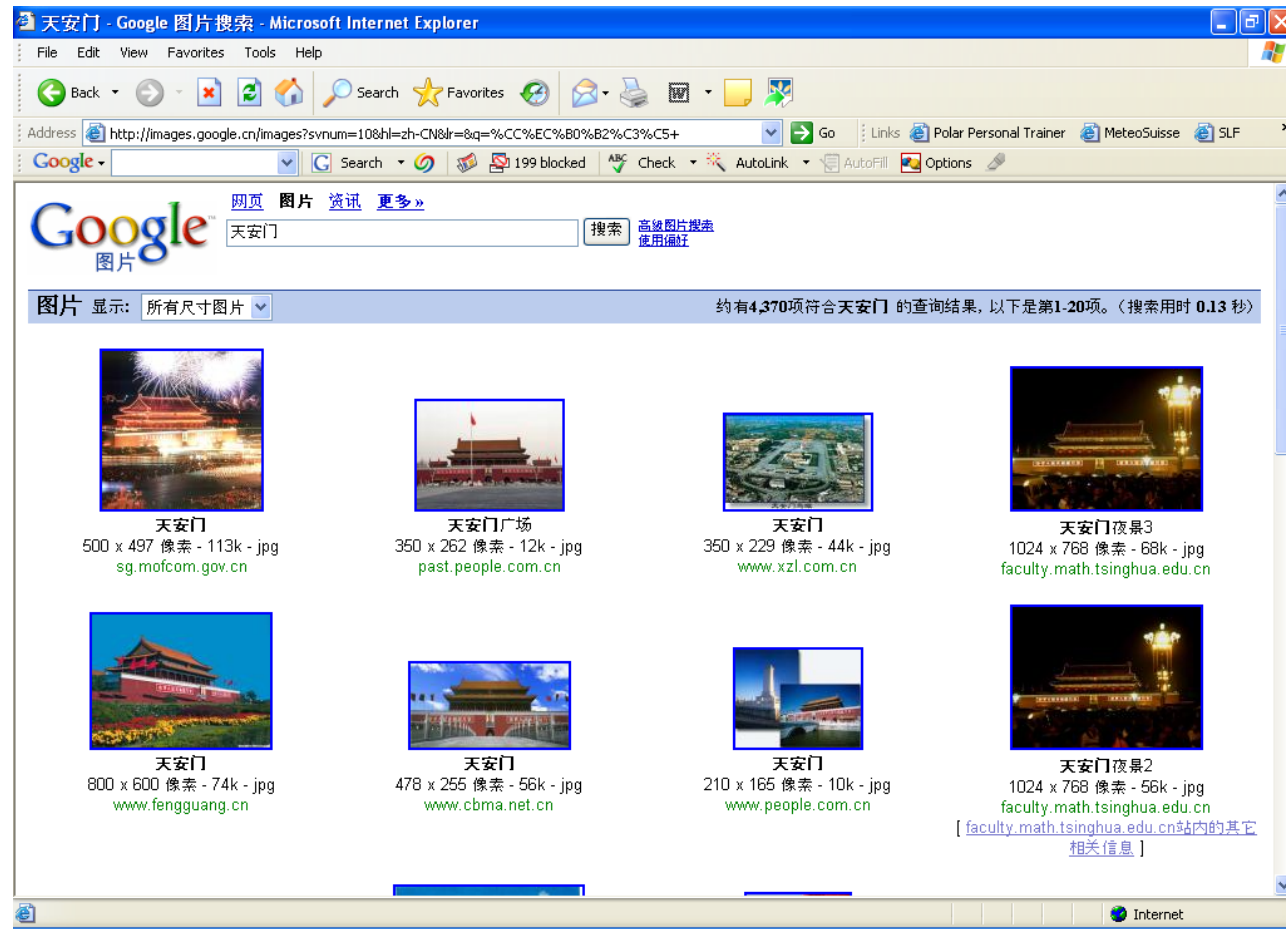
天安门 - Google 图片搜索 - Microsoft Internet Explorer

File Edit View Favorites Tools Help

Back Search Favorites

Address http://images.google.cn/images?svnum=10&hl=zh-CN&lr=&q=%CC%EC%B0%B2%C3%C5+ Go Links Polar Personal Trainer MeteoSuisse SLF

Google Search 199 blocked Check AutoLink AutoFill Options

网页 图片 资讯 更多»

Google 图片

天安门 搜索 高级图片搜索 使用偏好

图片 显示: 所有尺寸图片

约有4,370项符合天安门 的查询结果，以下是第1-20项。（搜索用时 0.13 秒）

天安门
500 x 497 像素 - 113k - jpg
sg.mofcom.gov.cn

天安门广场
350 x 262 像素 - 12k - jpg
past.people.com.cn

天安门
350 x 229 像素 - 44k - jpg
www.xzl.com.cn

天安门夜景3
1024 x 768 像素 - 68k - jpg
faculty.math.tsinghua.edu.cn

天安门
800 x 600 像素 - 74k - jpg
www.fengguang.cn

天安门
478 x 255 像素 - 56k - jpg
www.cbma.net.cn

天安门
210 x 165 像素 - 10k - jpg
www.people.com.cn

天安门夜景2
1024 x 768 像素 - 56k - jpg
faculty.math.tsinghua.edu.cn
[ faculty.math.tsinghua.edu.cn站内的其它相关信息 ]

Internet